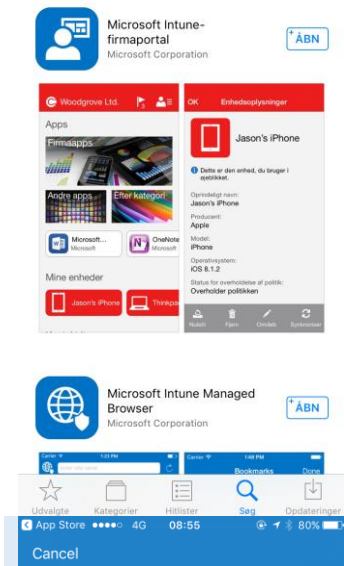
Microsoft Intune-firmaportal
Microsoft Corporation
ÅBN

Woodgrove Ltd.
Apps
Firmaapps
Andre apps
Efter kategori
Microsoft...
Microsoft
OneNote
Microsoft
Thinkpa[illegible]
Mine enheder
Jason's iPhone

OK
Enhedsoplysninger
Jason's iPhone
Dette er den enhed, du bruger i øjeblikket.
Oprindeligt navn:
Jason's iPhone
Producent:
Apple
Model:
iPhone
Operativsystem:
iOS 8.1.2
Status for overholdelse af politik:
Overholder politikken
Nulstil
Fjern
Omdøb
Synkroniser

Microsoft Intune Managed Browser
Microsoft Corporation
ÅBN

Carrier
1:23 PM
Carrier
1:48 PM
Bookmarks
Done

Udvalgte
Kategorier
Hitlister
Søg
Opdateringer

App Store ●●●●○ 4G 08:55 80%
Cancel